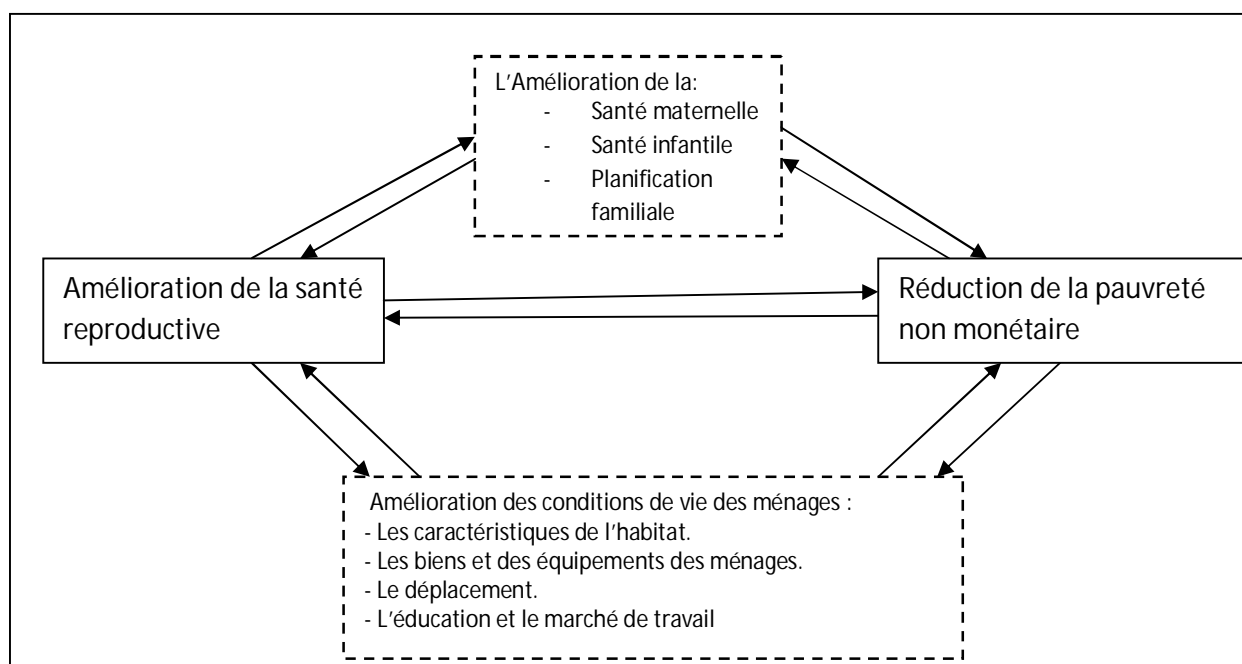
L'Amélioration de la:
- Santé maternelle
- Santé infantile
- Planification familiale

Amélioration de la santé reproductive

Réduction de la pauvreté non monétaire

Amélioration des conditions de vie des ménages :
- Les caractéristiques de l'habitat.
- Les biens et des équipements des ménages.
- Le déplacement.
- L'éducation et le marché de travail